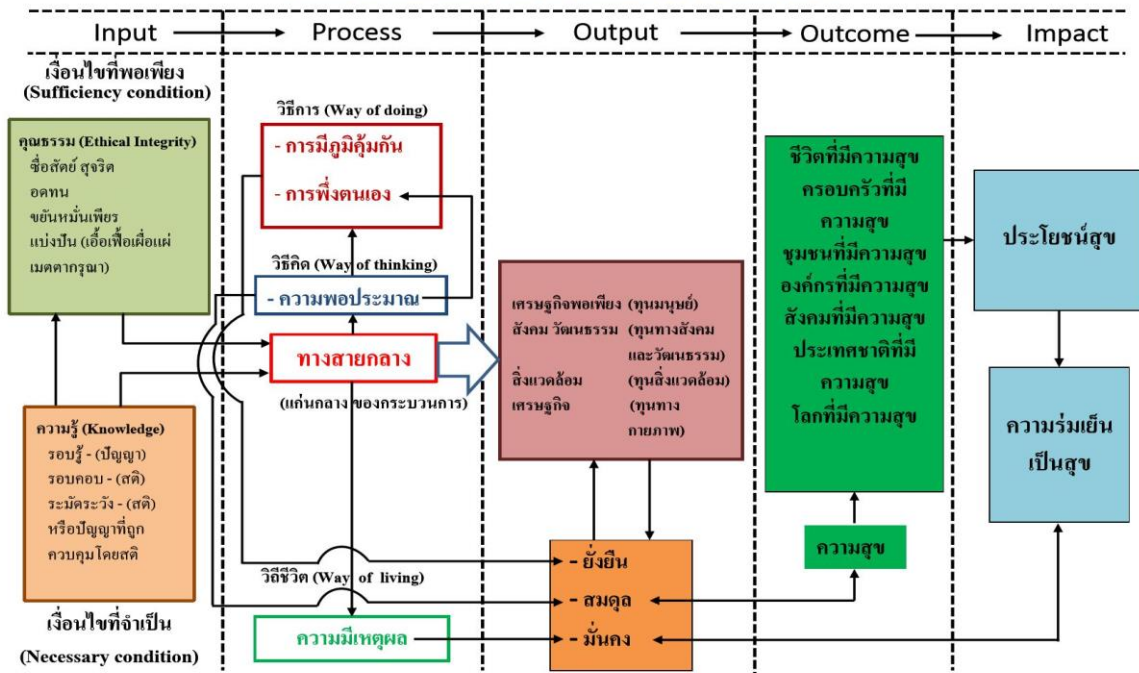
Input Process Output Outcome Impact

เงื่อนไขที่พอเพียง
(Sufficiency condition)

คุณธรรม (Ethical Integrity)
ซื่อสัตย์ สุจริต
อดทน
ขยันหมั่นเพียร
แบ่งปัน (เอื้อเฟื้อเผื่อแผ่
เมตตากรุณา)

ความรู้ (Knowledge)
รอบรู้ - (ปัญญา)
รอบคอบ - (สติ)
ระมัดระวัง - (สติ)
หรือปัญญาที่ถูก
ควบคุมโดยสติ

เงื่อนไขที่จำเป็น
(Necessary condition)

วิธีการ (Way of doing)
- การมีภูมิคุ้มกัน
- การพึ่งตนเอง

วิธีคิด (Way of thinking)
- ความพอประมาณ

ทางสายกลาง
(แก่นกลาง ของกระบวนการ)

วิถีชีวิต (Way of living)
ความมีเหตุผล

เศรษฐกิจพอเพียง (ทุนมนุษย์)
สังคม วัฒนธรรม (ทุนทางสังคม และวัฒนธรรม)
สิ่งแวดล้อม (ทุนสิ่งแวดล้อม)
เศรษฐกิจ (ทุนทาง กายภาพ)

- ยั่งยืน
- สมดุล
- มั่นคง

ชีวิตที่มีความสุข
ครอบครัวที่มีความสุข
ชุมชนที่มีความสุข
องค์กรที่มีความสุข
สังคมที่มีความสุข
ประเทศชาติที่มีความสุข
โลกที่มีความสุข

ความสุข

ประโยชน์สุข

ความร่มเย็นเป็นสุข